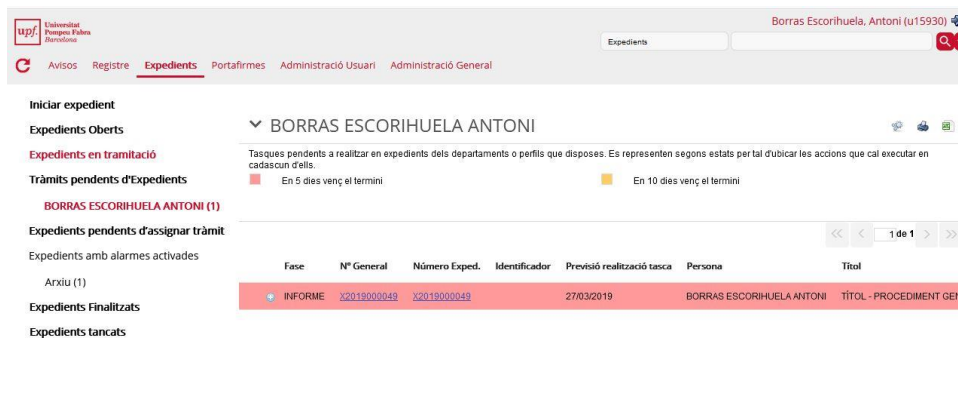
upf. Universitat Pompeu Fabra Barcelona

Borras Corihuela, Antoni (u15930)

Expedients

Avisos Registre Expedients Portafirmes Administració Usuari Administració General

Iniciar expedient
Expedients Oberts
Expedients en tramitació
Tràmits pendents d'Expedients
BORRAS ESCORIHUELA ANTONI (1)
Expedients pendents d'assignar tràmit
Expedients amb alarmes activades
Arxiu (1)
Expedients Finalitzats
Expedients tancats

BORRAS ESCORIHUELA ANTONI

Tasques pendents a realitzar en expedients dels departaments o perfils que disposes. Es representen segons estats per tal d'ubicar les accions que cal executar en cadascun d'ells.

En 5 dies venç el termini

En 10 dies venç el termini

1 de 1

| | Fase | Nº General | Número Exped. | Identificador | Previsió realització tasca | Persona | Títol |
|---|---|---|---|---|---|---|---|
| | INFORME | X2019000049 | X2019000049 | | 27/03/2019 | BORRAS ESCORIHUELA ANTONI | TÍTOL - PROCEDIMENT GEN |